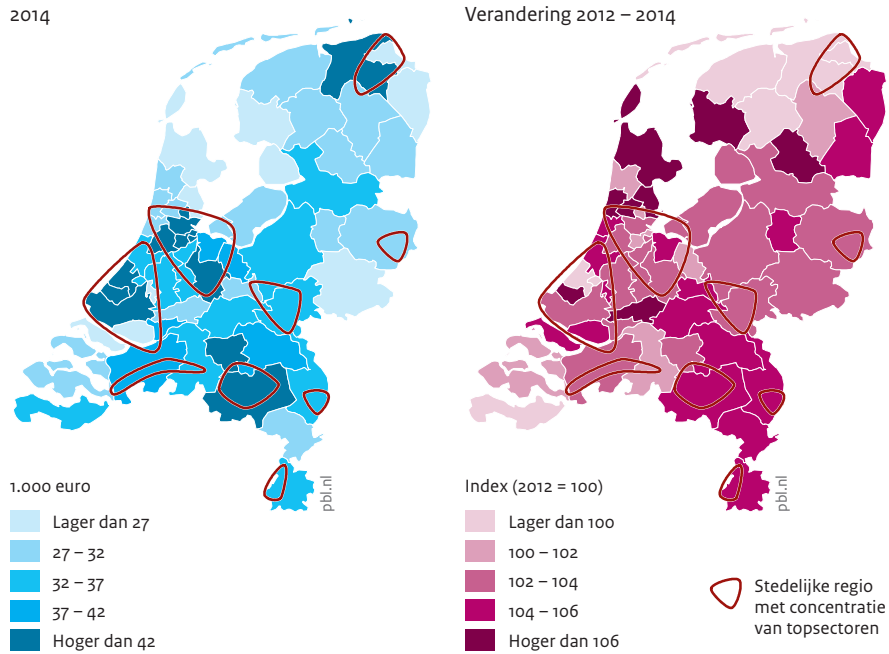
2014

pbl.nl

1.000 euro

Lager dan 27

27 – 32

32 – 37

37 – 42

Hoger dan 42

Verandering 2012 – 2014

pbl.nl

Index (2012 = 100)

Lager dan 100

100 – 102

102 – 104

104 – 106

Hoger dan 106

Stedelijke regio met concentratie van topsectoren